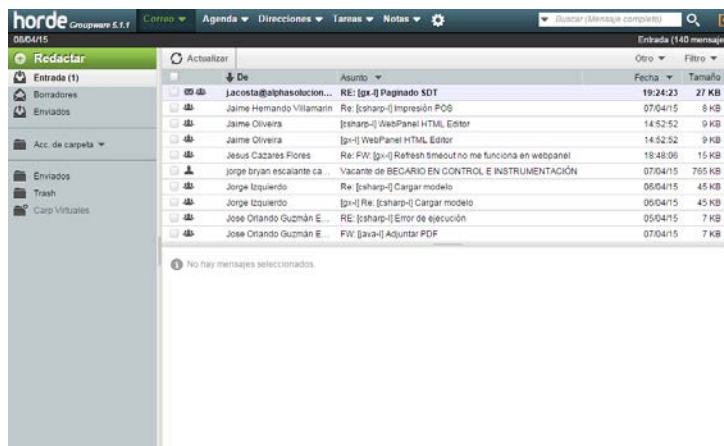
horde Groupware 5.1.1 Correo ▾ Agenda ▾ Direcciones ▾ Tareas ▾ Notas ▾

Buscar (Mensaje completo)

08/04/15

Entrada (140 mensaje

Redactar

Entrada (1)

Borradores

Enviados

Acc. de carpeta ▾

Enviados

Trash

Carp Virtuales

Actualizar

Otro ▾ Filtro ▾

| | De | Asunto | Fecha | Tamaño |
|---|---|---|---|---|
| | j.acosta@alphasolucion... | RE: [gx-l] Paginado SDT | 19:24:23 | 27 KB |
| | Jaime Hernando Villamarin | Re: [csharp-l] Impresión POS | 07/04/15 | 8 KB |
| | Jaime Oliveira | [csharp-l] WebPanel HTML Editor | 14:52:52 | 9 KB |
| | Jaime Oliveira | [gx-l] WebPanel HTML Editor | 14:52:52 | 9 KB |
| | Jesus Cazares Flores | Re: FW: [gx-l] Refresh timeout no me funciona en webpanel | 18:48:06 | 15 KB |
| | jorge bryan escalante ca... | Vacante de BECARIO EN CONTROL E INSTRUMENTACIÓN | 07/04/15 | 765 KB |
| | Jorge Izquierdo | Re: [csharp-l] Cargar modelo | 06/04/15 | 45 KB |
| | Jorge Izquierdo | [gx-l] Re: [csharp-l] Cargar modelo | 06/04/15 | 45 KB |
| | Jose Orlando Guzmán E... | RE: [csharp-l] Error de ejecución | 05/04/15 | 7 KB |
| | Jose Orlando Guzmán E... | FW: [java-l] Adjuntar PDF | 07/04/15 | 7 KB |

No hay mensajes seleccionados.